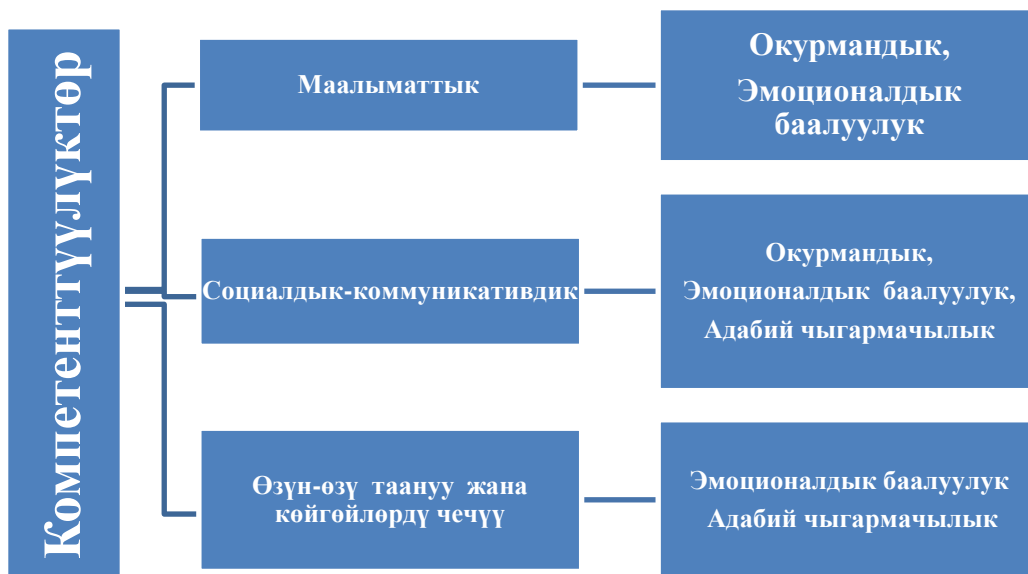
Компетенттүүлүктөр

Маалыматтык

Окурмандык, Эмоционалдык баалуулук

Социалдык-коммуникативдик

Окурмандык, Эмоционалдык баалуулук, Адабий чыгармачылык

Өзүн-өзү таануу жана көйгөйлөрдү чечүү

Эмоционалдык баалуулук Адабий чыгармачылык